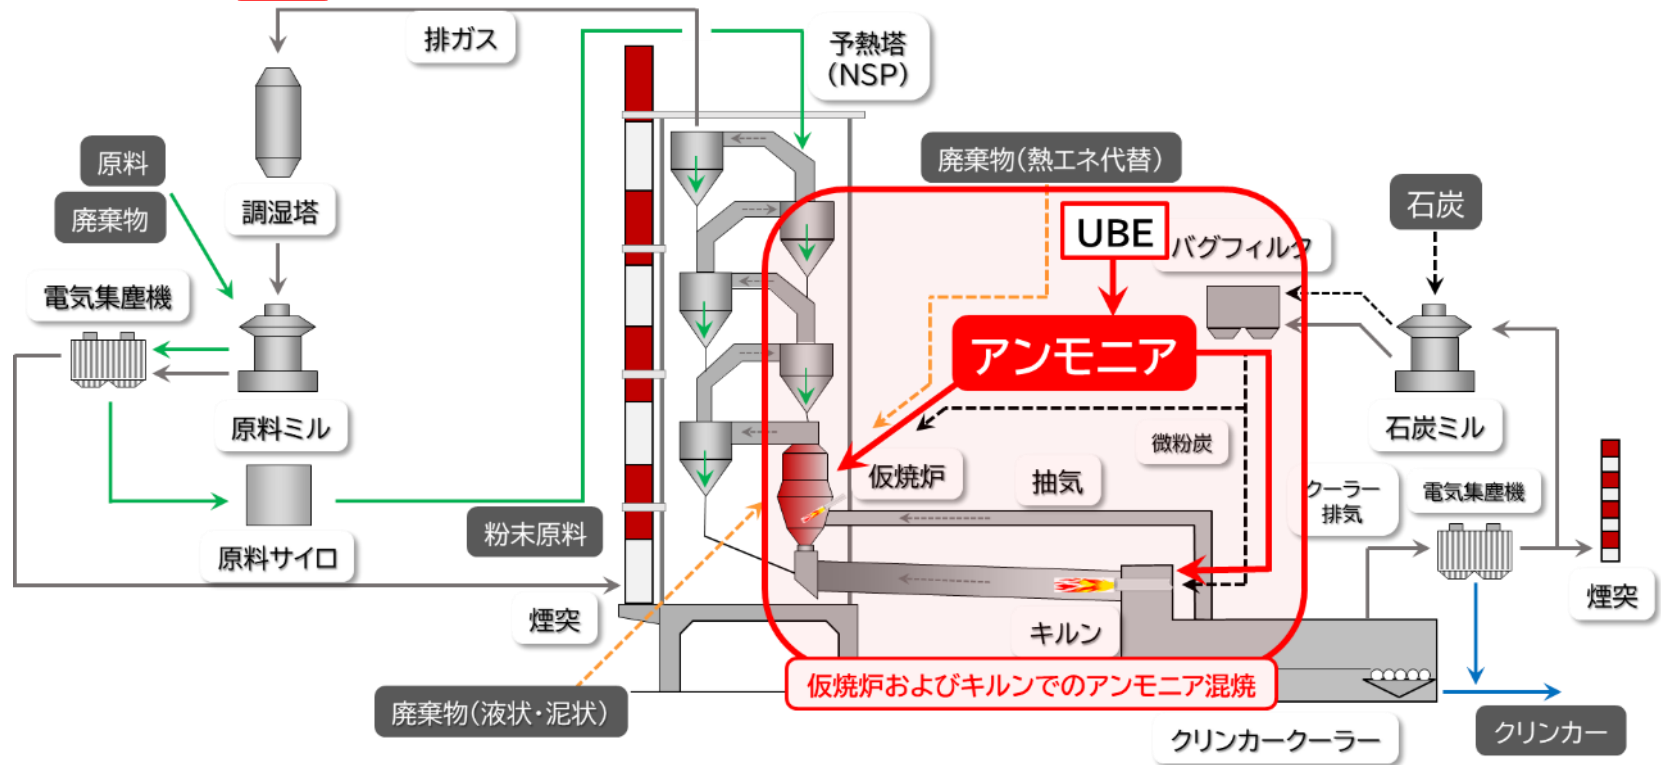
排ガス

予熱塔
(NSP)

原料

廃棄物

調湿塔

廃棄物(熱エネ代替)

石炭

UBE

バグフィルタ

電気集塵機

アンモニア

原料ミル

石炭ミル

微粉炭

仮焼炉

抽気

クーラー
排気

電気集塵機

原料サイロ

粉末原料

煙突

煙突

キルン

仮焼炉およびキルンでのアンモニア混焼

廃棄物(液状・泥状)

クリンカークーラー

クリンカー